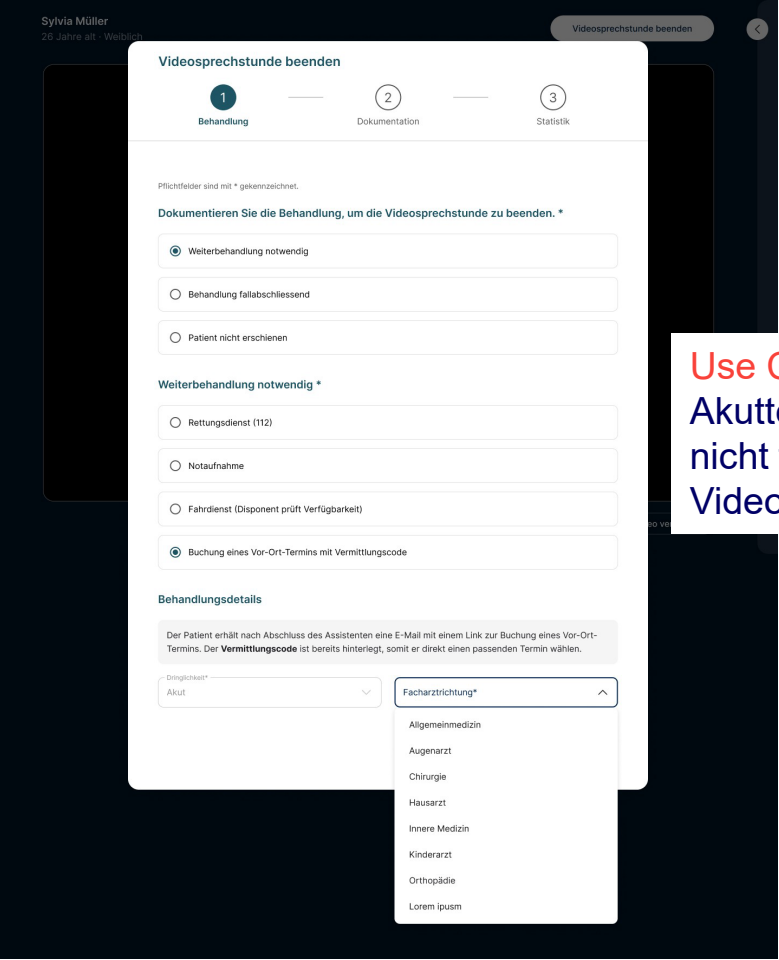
Sylvia Müller
26 Jahre alt · Weiblich

Videosprechstunde beenden

Videosprechstunde beenden

1
Behandlung

2
Dokumentation

3
Statistik

Pflichtfelder sind mit * gekennzeichnet.

Dokumentieren Sie die Behandlung, um die Videosprechstunde zu beenden. *

Weiterbehandlung notwendig

Behandlung fallabschliessend

Patient nicht erschienen

Weiterbehandlung notwendig *

Rettungsdienst (112)

Notaufnahme

Fahrdienst (Disponent prüft Verfügbarkeit)

Buchung eines Vor-Ort-Termins mit Vermittlungscode

Behandlungsdetails

Der Patient erhält nach Abschluss des Assistenten eine E-Mail mit einem Link zur Buchung eines Vor-Ort-Termins. Der **Vermittlungscode** ist bereits hinterlegt, somit er direkt einen passenden Termin wählen.

Dringlichkeit*
Akut

Facharztrichtung*

Allgemeinmedizin
Augenarzt
Chirurgie
Hausarzt
Innere Medizin
Kinderarzt
Orthopädie
Lorem ipusm

Use C
Akutt
nicht
Videc

eo ver